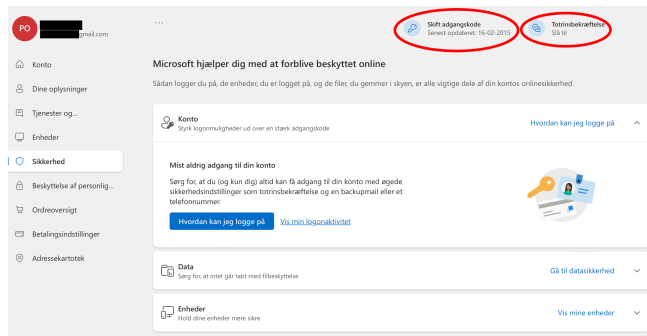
PO
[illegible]gmail.com

...

Skift adgangskode
Senest opdateret: 16-02-2015

Totrinsbekræftelse
Slå til

Konto
Dine oplysninger
Tjenester og...
Enheder
Sikkerhed
Beskyttelse af personlig...
Ordreoversigt
Betalingsindstillinger
Adressekartotek

Microsoft hjælper dig med at forblive beskyttet online

Sådan logger du på, de enheder, du er logget på, og de filer, du gemmer i skyen, er alle vigtige dele af din kontos onlinesikkerhed.

Konto
Styrk logonmuligheder ud over en stærk adgangskode

Hvordan kan jeg logge på

Mist aldrig adgang til din konto

Sørg for, at du (og kun dig) altid kan få adgang til din konto med øgede sikkerhedsindstillinger som totrinsbekræftelse og backupmail eller et telefonnummer.

Hvordan kan jeg logge på
Vis min logonaktivitet

Data
Sørg for, at intet går tabt med filbeskyttelse

Gå til datasikkerhed

Enheder
Hold dine enheder mere sikre

Vis mine enheder